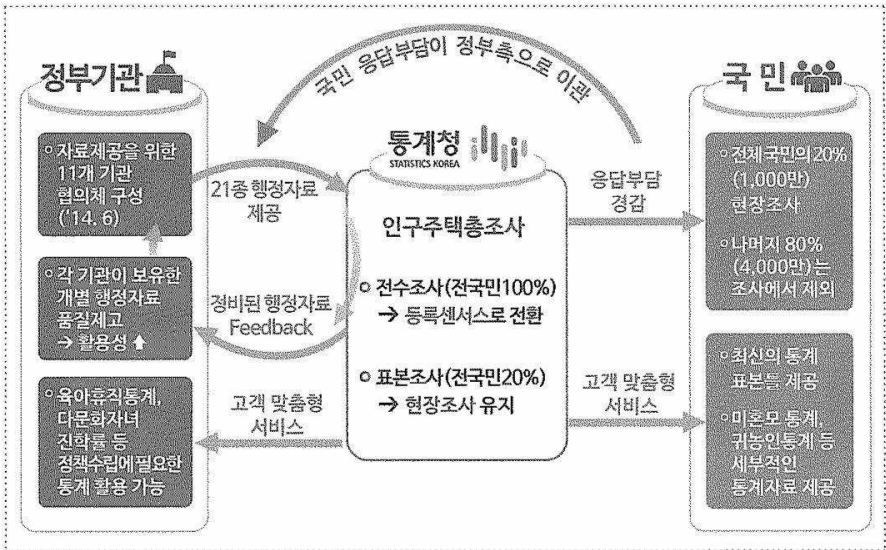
국민 응답부담이 정부측으로 이관

정부기관

◦자료제공을 위한 11개 기관 협의체 구성 ('14. 6)

◦각 기관이 보유한 개별 행정자료 품질제고 → 활용성 ⬆

◦육아휴직통계, 다문화자녀 진학률 등 정책수립에필요한 통계 활용 가능

21종 행정자료 제공

정비된 행정자료 Feedback

고객 맞춤형 서비스

통계청 STATISTICS KOREA

인구주택총조사

◦ 전수조사(전국민100%) → 등록센서스로 전환

◦ 표본조사(전국민20%) → 현장조사 유지

응답부담 경감

고객 맞춤형 서비스

국 민

◦전체 국민의20% (1,000만) 현장조사

◦나머지 80% (4,000만)는 조사에서 제외

◦최신의 통계 표본틀 제공

◦미혼모 통계, 귀농인통계 등 세부적인 통계자료 제공